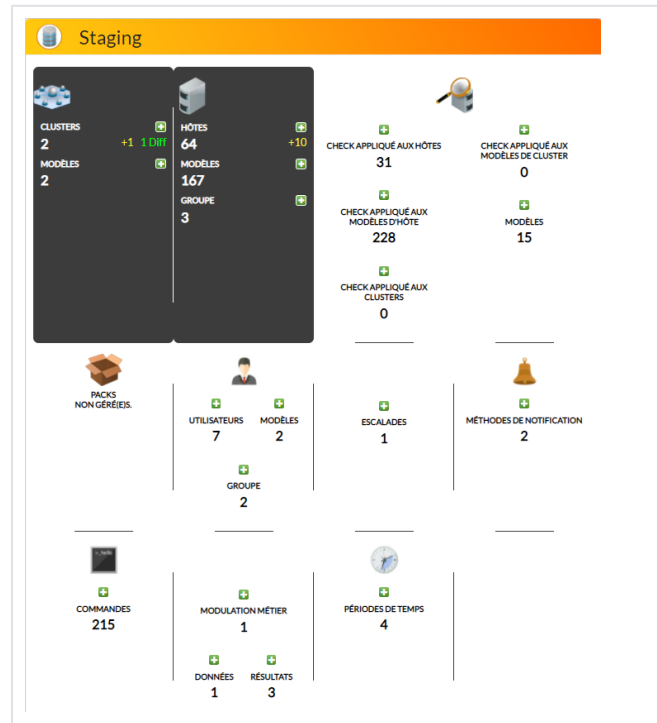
Staging

CLUSTERS
2 +1 1 Diff
MODÈLES
2

HÔTES
64 +10
MODÈLES
167
GROUPE
3

CHECK APPLIQUÉ AUX HÔTES
31
CHECK APPLIQUÉ AUX MODÈLES D'HÔTE
228
CHECK APPLIQUÉ AUX CLUSTERS
0

CHECK APPLIQUÉ AUX MODÈLES DE CLUSTER
0
MODÈLES
15

PACKS NON GÉRÉ(E)S.

UTILISATEURS
7
MODÈLES
2
GROUPE
2

ESCALADES
1

MÉTHODES DE NOTIFICATION
2

COMMANDES
215

MODULATION MÉTIER
1
DONNÉES
1
RÉSULTATS
3

PÉRIODES DE TEMPS
4